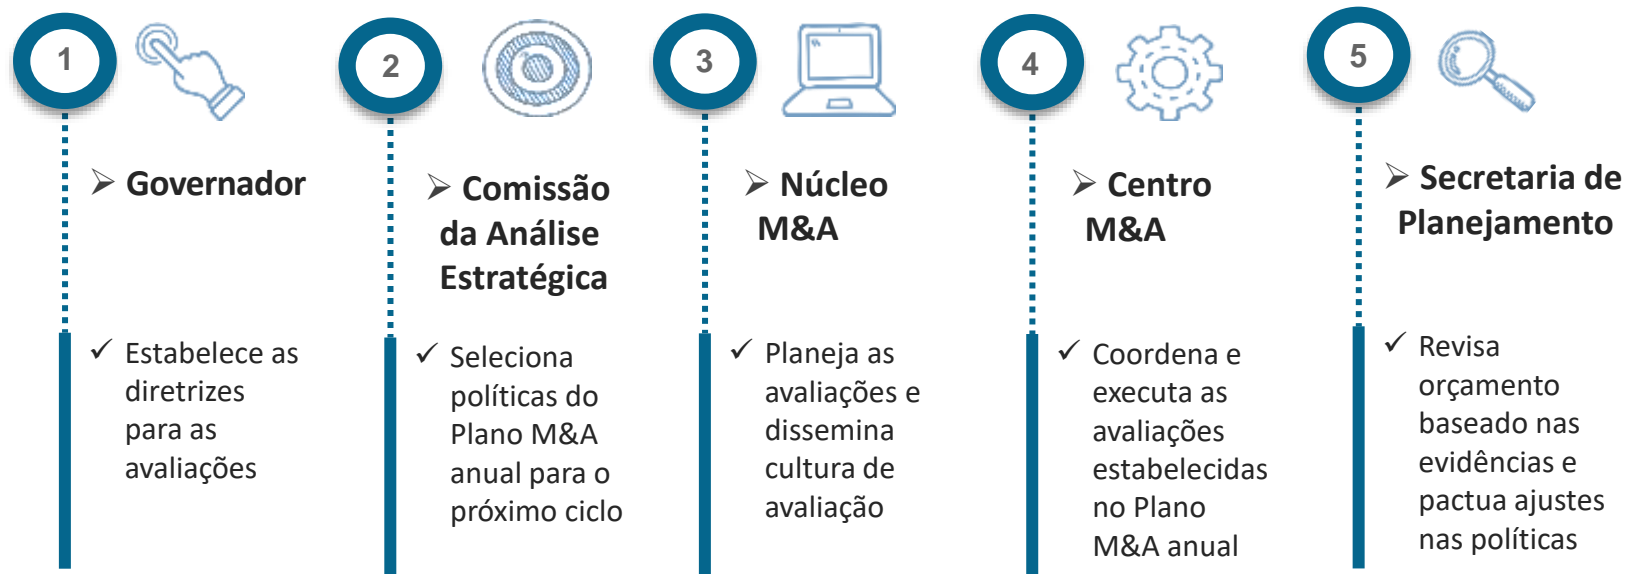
1

➢ Governador

✓ Estabelece as diretrizes para as avaliações

2

➢ Comissão da Análise Estratégica

✓ Seleciona políticas do Plano M&A anual para o próximo ciclo

3

➢ Núcleo M&A

✓ Planeja as avaliações e dissemina cultura de avaliação

4

➢ Centro M&A

✓ Coordena e executa as avaliações estabelecidas no Plano M&A anual

5

➢ Secretaria de Planejamento

✓ Revisa orçamento baseado nas evidências e pactua ajustes nas políticas